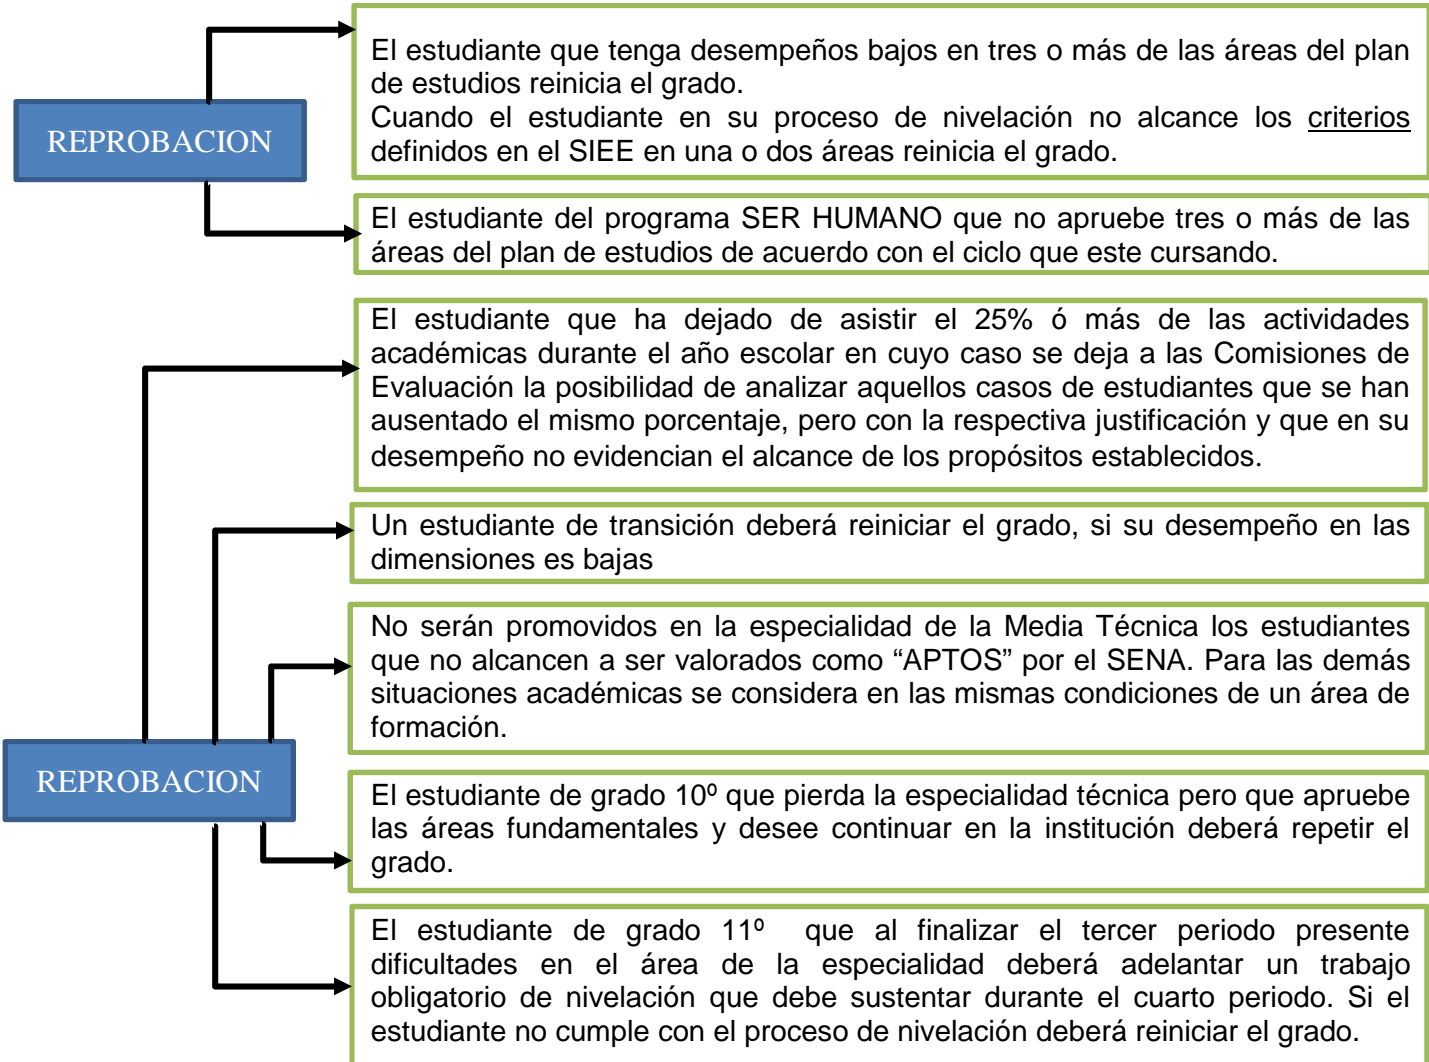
REPROBACION

El estudiante que tenga desempeños bajos en tres o más de las áreas del plan de estudios reinicia el grado.
Cuando el estudiante en su proceso de nivelación no alcance los criterios definidos en el SIEE en una o dos áreas reinicia el grado.

El estudiante del programa SER HUMANO que no apruebe tres o más de las áreas del plan de estudios de acuerdo con el ciclo que este cursando.

REPROBACION

El estudiante que ha dejado de asistir el 25% ó más de las actividades académicas durante el año escolar en cuyo caso se deja a las Comisiones de Evaluación la posibilidad de analizar aquellos casos de estudiantes que se han ausentado el mismo porcentaje, pero con la respectiva justificación y que en su desempeño no evidencian el alcance de los propósitos establecidos.

Un estudiante de transición deberá reiniciar el grado, si su desempeño en las dimensiones es bajas

No serán promovidos en la especialidad de la Media Técnica los estudiantes que no alcancen a ser valorados como “APTOS” por el SENA. Para las demás situaciones académicas se considera en las mismas condiciones de un área de formación.

El estudiante de grado 10º que pierda la especialidad técnica pero que apruebe las áreas fundamentales y desee continuar en la institución deberá repetir el grado.

El estudiante de grado 11º que al finalizar el tercer periodo presente dificultades en el área de la especialidad deberá adelantar un trabajo obligatorio de nivelación que debe sustentar durante el cuarto periodo. Si el estudiante no cumple con el proceso de nivelación deberá reiniciar el grado.